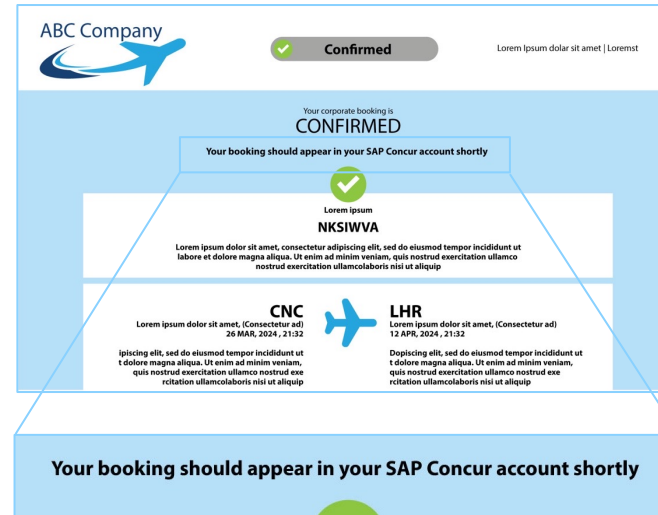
ABC Company

Confirmed

Lorem Ipsum dolar sit amet | Loremst

Your corporate booking is
CONFIRMED

Your booking should appear in your SAP Concur account shortly

Lorem ipsum
NKSIWVA

Lorem ipsum dolor sit amet, consectetur adipiscing elit, sed do eiusmod tempor incididunt ut labore et dolore magna aliqua. Ut enim ad minim veniam, quis nostrud exercitation ullamco nostrud exercitation ullamcolaboris nisi ut aliquip

CNC
Lorem ipsum dolor sit amet, (Consectetur ad)
26 MAR, 2024 , 21:32

ipiscing elit, sed do eiusmod tempor incididunt ut t dolore magna aliqua. Ut enim ad minim veniam, quis nostrud exercitation ullamco nostrud exe rcitation ullamcolaboris nisi ut aliquip

LHR
Lorem ipsum dolor sit amet, (Consectetur ad)
12 APR, 2024 , 21:32

Dopiscing elit, sed do eiusmod tempor incididunt ut t dolore magna aliqua. Ut enim ad minim veniam, quis nostrud exercitation ullamco nostrud exe rcitation ullamcolaboris nisi ut aliquip

Your booking should appear in your SAP Concur account shortly